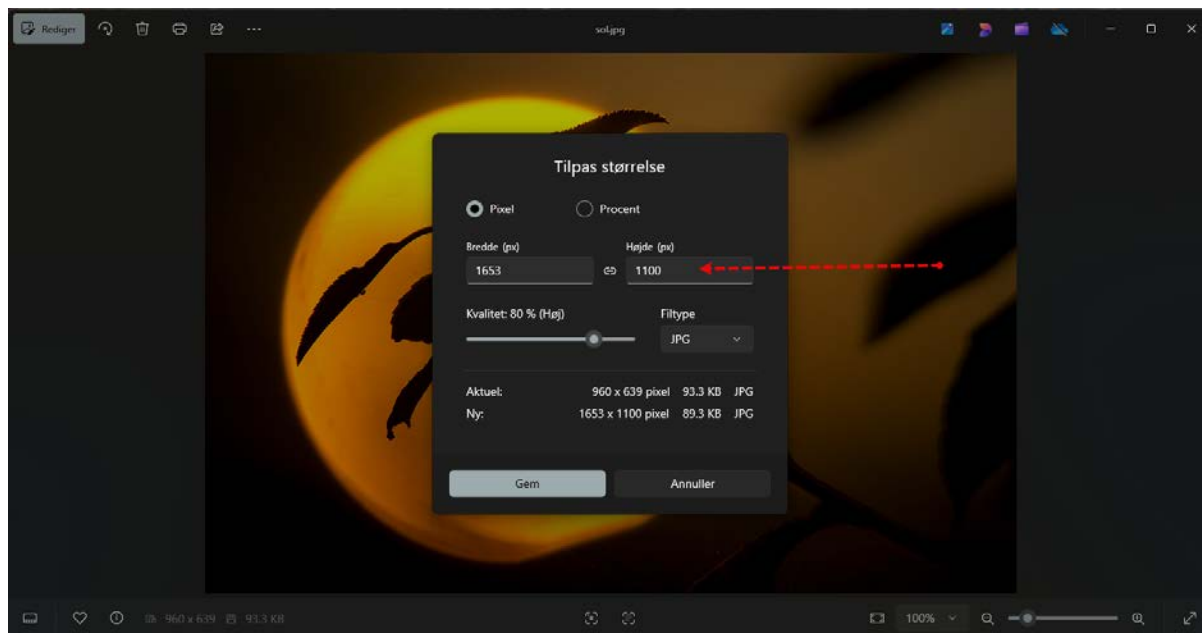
Rediger

sol.jpg

Tilpas størrelse

Pixel
Procent

Bredde (px)
1653
Højde (px)
1100

Kvalitet: 80 % (Høj)
Filtype
JPG

| | | | |
|---|---|---|---|
| Aktuel: | 960 x 639 pixel | 93.3 KB | JPG |
| Ny: | 1653 x 1100 pixel | 89.3 KB | JPG |

Gem
Annuller

960 x 639
93.3 KB

100%